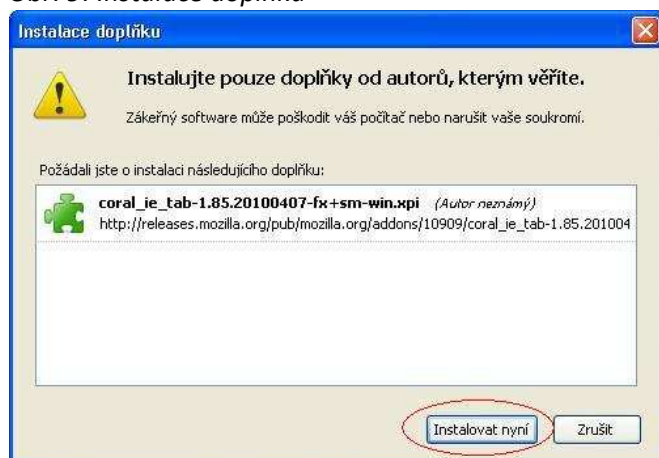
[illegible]

Instalace doplňku

Instalujte pouze doplňky od autorů, kterým věříte.

Zákeřný software může poškodit váš počítač nebo narušit vaše soukromí.

Požádali jste o instalaci následujícího doplňku:

coral_ie_tab-1.85.20100407-fx+sm-win.xpi (Autor neznámý)
http://releases.mozilla.org/pub/mozilla.org/addons/10909/coral_ie_tab-1.85.201004

Instalovat nyní Zrušit